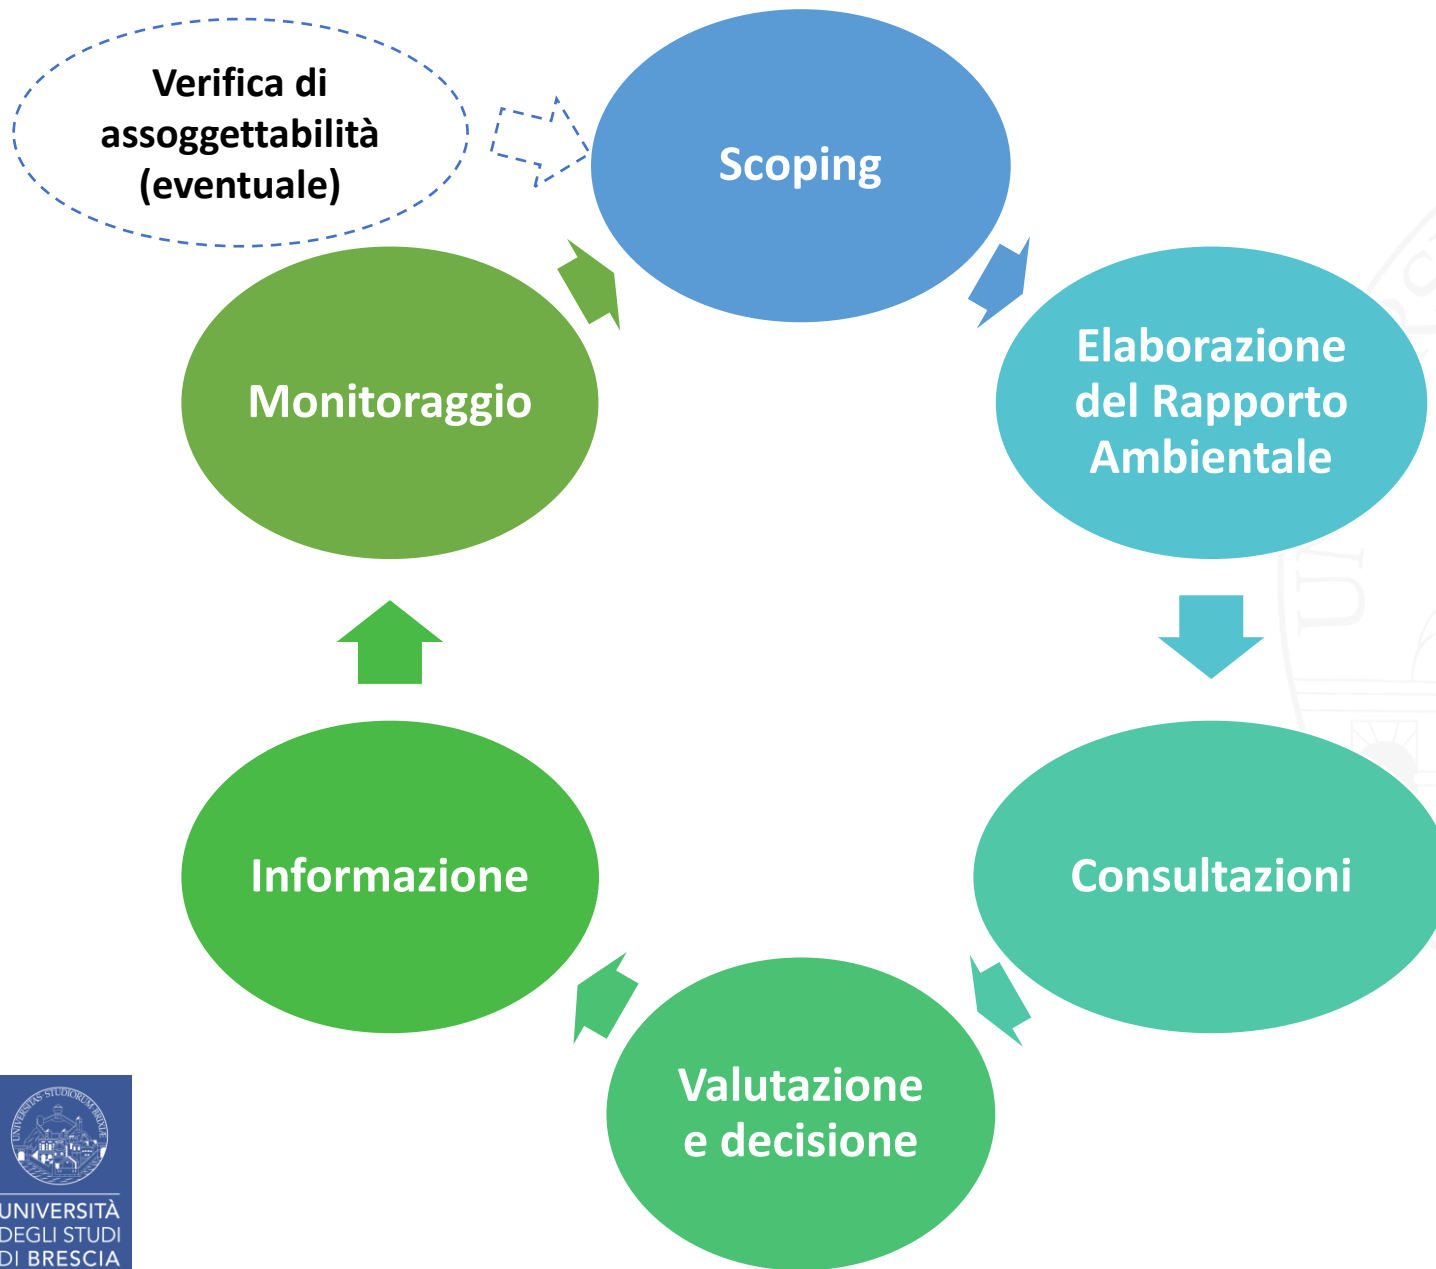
Verifica di assoggettabilità (eventuale)

Scoping

Elaborazione del Rapporto Ambientale

Consultazioni

Valutazione e decisione

Informazione

Monitoraggio

UNIVERSITAS STUDIORUM BRIXIAE

UNIVERSITÀ DEGLI STUDI DI BRESCIA